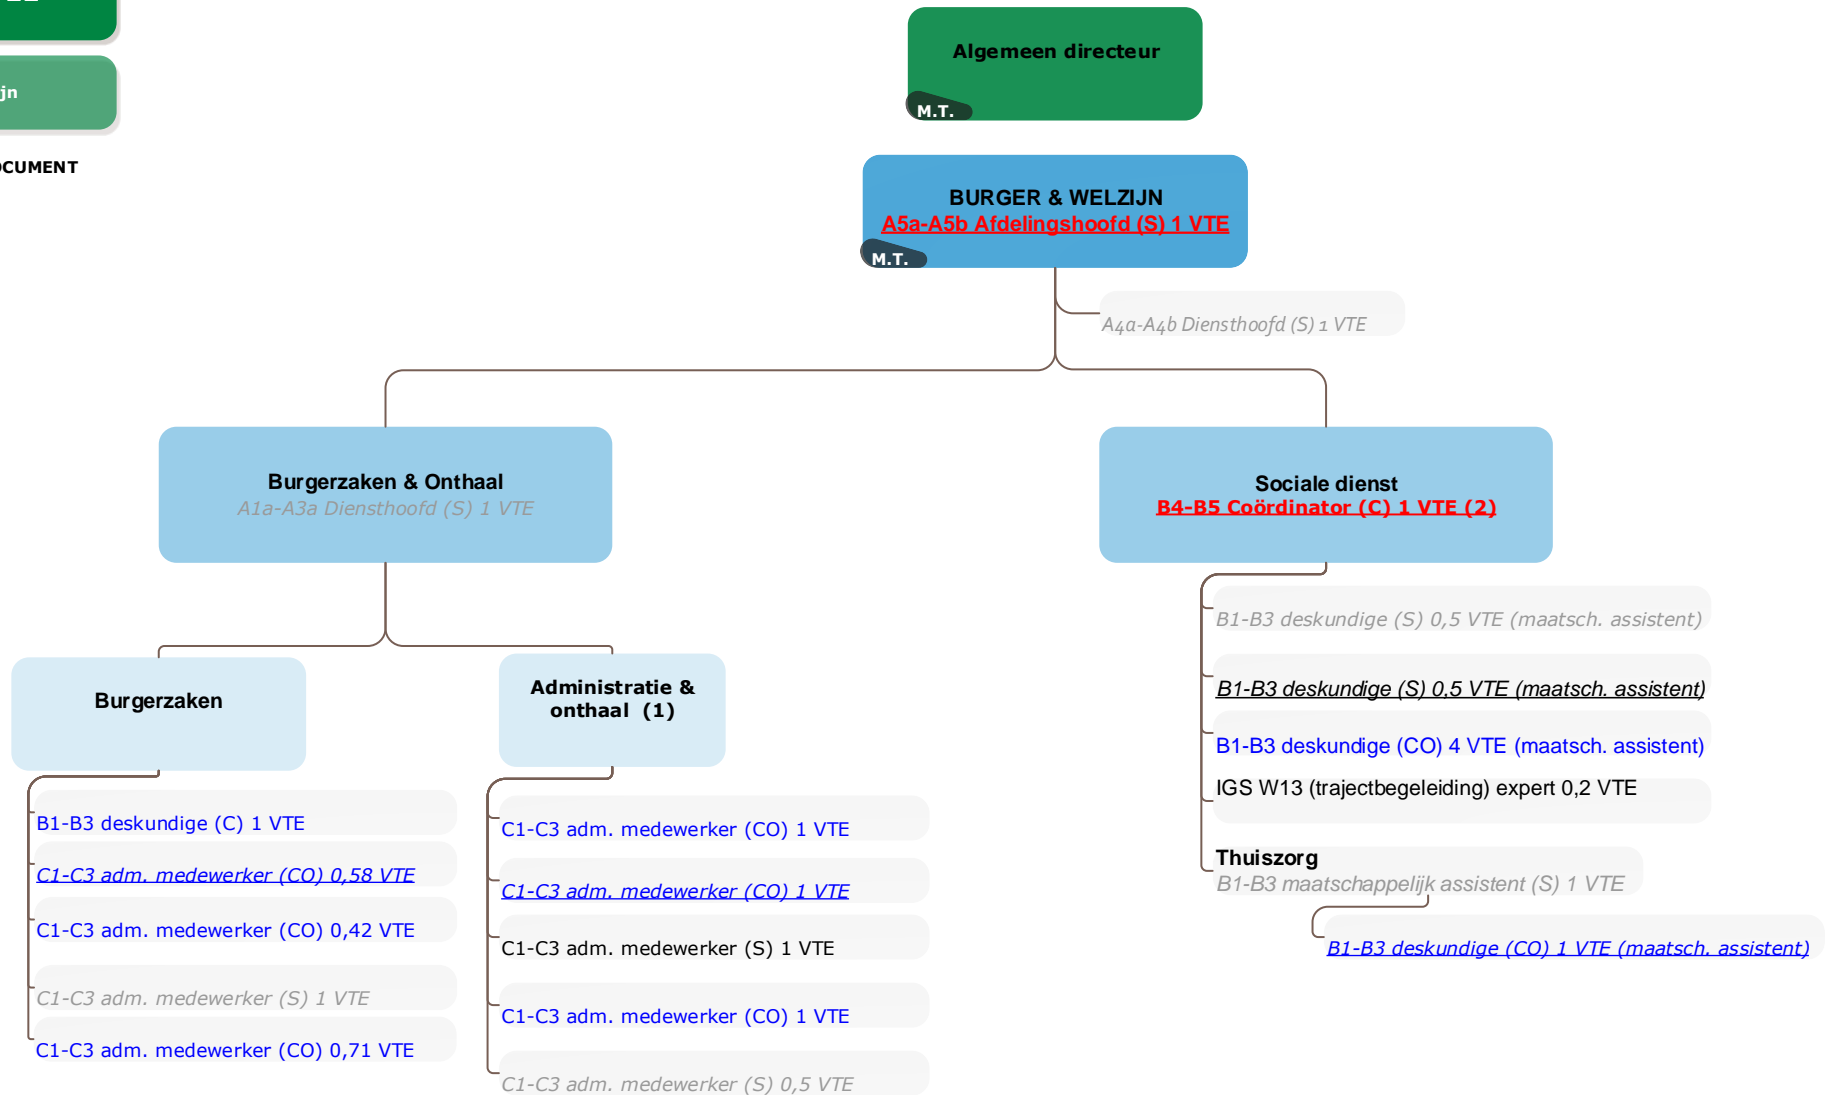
jn

CUMENT

Algemeen directeur
M.T.

BURGER & WELZIJN
A5a-A5b Afdelingshoofd (S) 1 VTE
M.T.

A4a-A4b Diensthoofd (S) 1 VTE

Burgerzaken & Onthaal
A1a-A3a Diensthoofd (S) 1 VTE

Sociale dienst
B4-B5 Coördinator (C) 1 VTE (2)

B1-B3 deskundige (S) 0,5 VTE (maatsch. assistent)

B1-B3 deskundige (S) 0,5 VTE (maatsch. assistent)

B1-B3 deskundige (CO) 4 VTE (maatsch. assistent)

IGS W13 (trajectbegeleiding) expert 0,2 VTE

Thuiszorg
B1-B3 maatschappelijk assistent (S) 1 VTE

B1-B3 deskundige (CO) 1 VTE (maatsch. assistent)

Burgerzaken

B1-B3 deskundige (C) 1 VTE

C1-C3 adm. medewerker (CO) 0,58 VTE

C1-C3 adm. medewerker (CO) 0,42 VTE

C1-C3 adm. medewerker (S) 1 VTE

C1-C3 adm. medewerker (CO) 0,71 VTE

Administratie & onthaal (1)

C1-C3 adm. medewerker (CO) 1 VTE

C1-C3 adm. medewerker (CO) 1 VTE

C1-C3 adm. medewerker (S) 1 VTE

C1-C3 adm. medewerker (CO) 1 VTE

C1-C3 adm. medewerker (S) 0,5 VTE